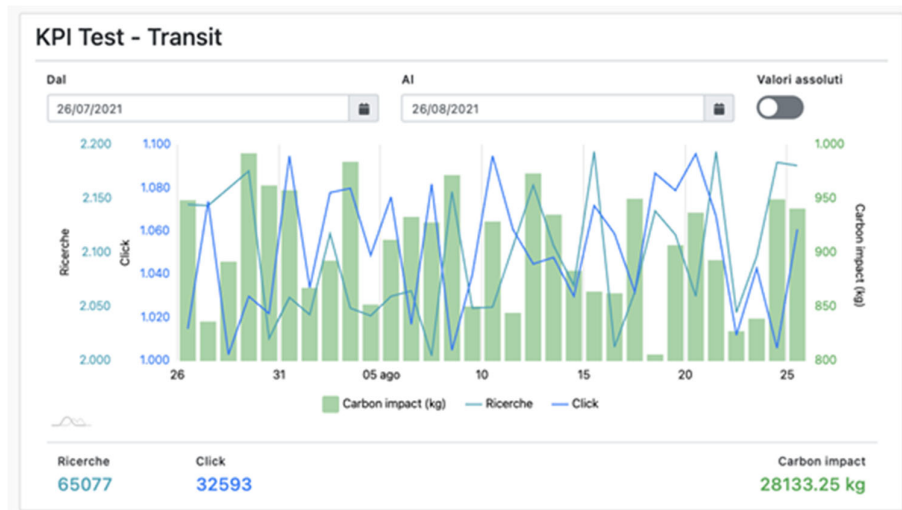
KPI Test - Transit

Dal
26/07/2021

Al
26/08/2021

Valori assoluti

| Ricerche | Click | Carbon impact (kg) |
|---|---|---|
| 2.200 | 1.100 | 1.000 |
| 2.150 | 1.080 | 950 |
| 2.100 | 1.060 | 900 |
| 2.050 | 1.040 | 850 |
| 2.000 | 1.020 | 800 |
| | 1.000 | |

26 31 05 ago 10 15 20 25

Carbon impact (kg) Ricerche Click

Ricerche
65077

Click
32593

Carbon impact
28133.25 kg